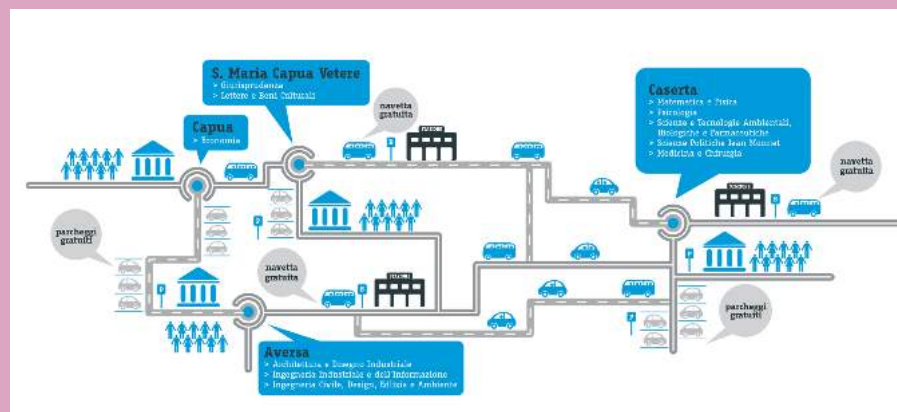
S. Maria Capua Vetere
> Giurisprudenza
> Lettere e Beni Culturali

navetta gratuita

Capua
> Economia

Caserta
> Matematica e Fisica
> Psicologia
> Scienze e Tecnologie Ambientali, Biologiche e Farmaceutiche
> Scienze Politiche Jean Monnet
> Medicina e Chirurgia

navetta gratuita

parcheggi gratuiti

navetta gratuita

parcheggi gratuiti

Aversa
> Architettura e Disegno Industriale
> Ingegneria Industriale e dell'Informazione
> Ingegneria Civile, Design, Edilizia e Ambiente